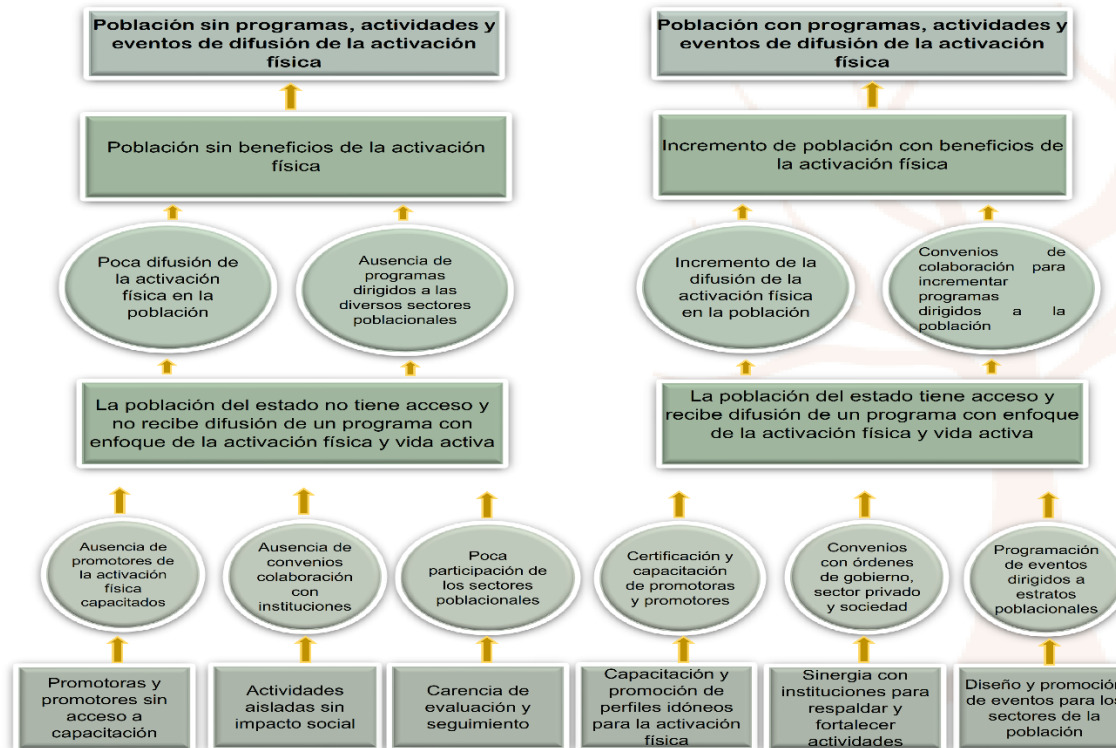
Población sin programas, actividades y eventos de difusión de la activación física

Población sin beneficios de la activación física

Poca difusión de la activación física en la población

Ausencia de programas dirigidos a las diversos sectores poblacionales

La población del estado no tiene acceso y no recibe difusión de un programa con enfoque de la activación física y vida activa

Ausencia de promotores de la activación física capacitados

Ausencia de convenios colaboración con instituciones

Poca participación de los sectores poblacionales

Promotoras y promotores sin acceso a capacitación

Actividades aisladas sin impacto social

Carencia de evaluación y seguimiento

Población con programas, actividades y eventos de difusión de la activación física

Incremento de población con beneficios de la activación física

Incremento de la difusión de la activación física en la población

Convenios de colaboración para incrementar programas dirigidos a la población

La población del estado tiene acceso y recibe difusión de un programa con enfoque de la activación física y vida activa

Certificación y capacitación de promotoras y promotores

Convenios con órdenes de gobierno, sector privado y sociedad

Programación de eventos dirigidos a estratos poblacionales

Capacitación y promoción de perfiles idóneos para la activación física

Sinergia con instituciones para respaldar y fortalecer actividades

Diseño y promoción de eventos para los sectores de la población